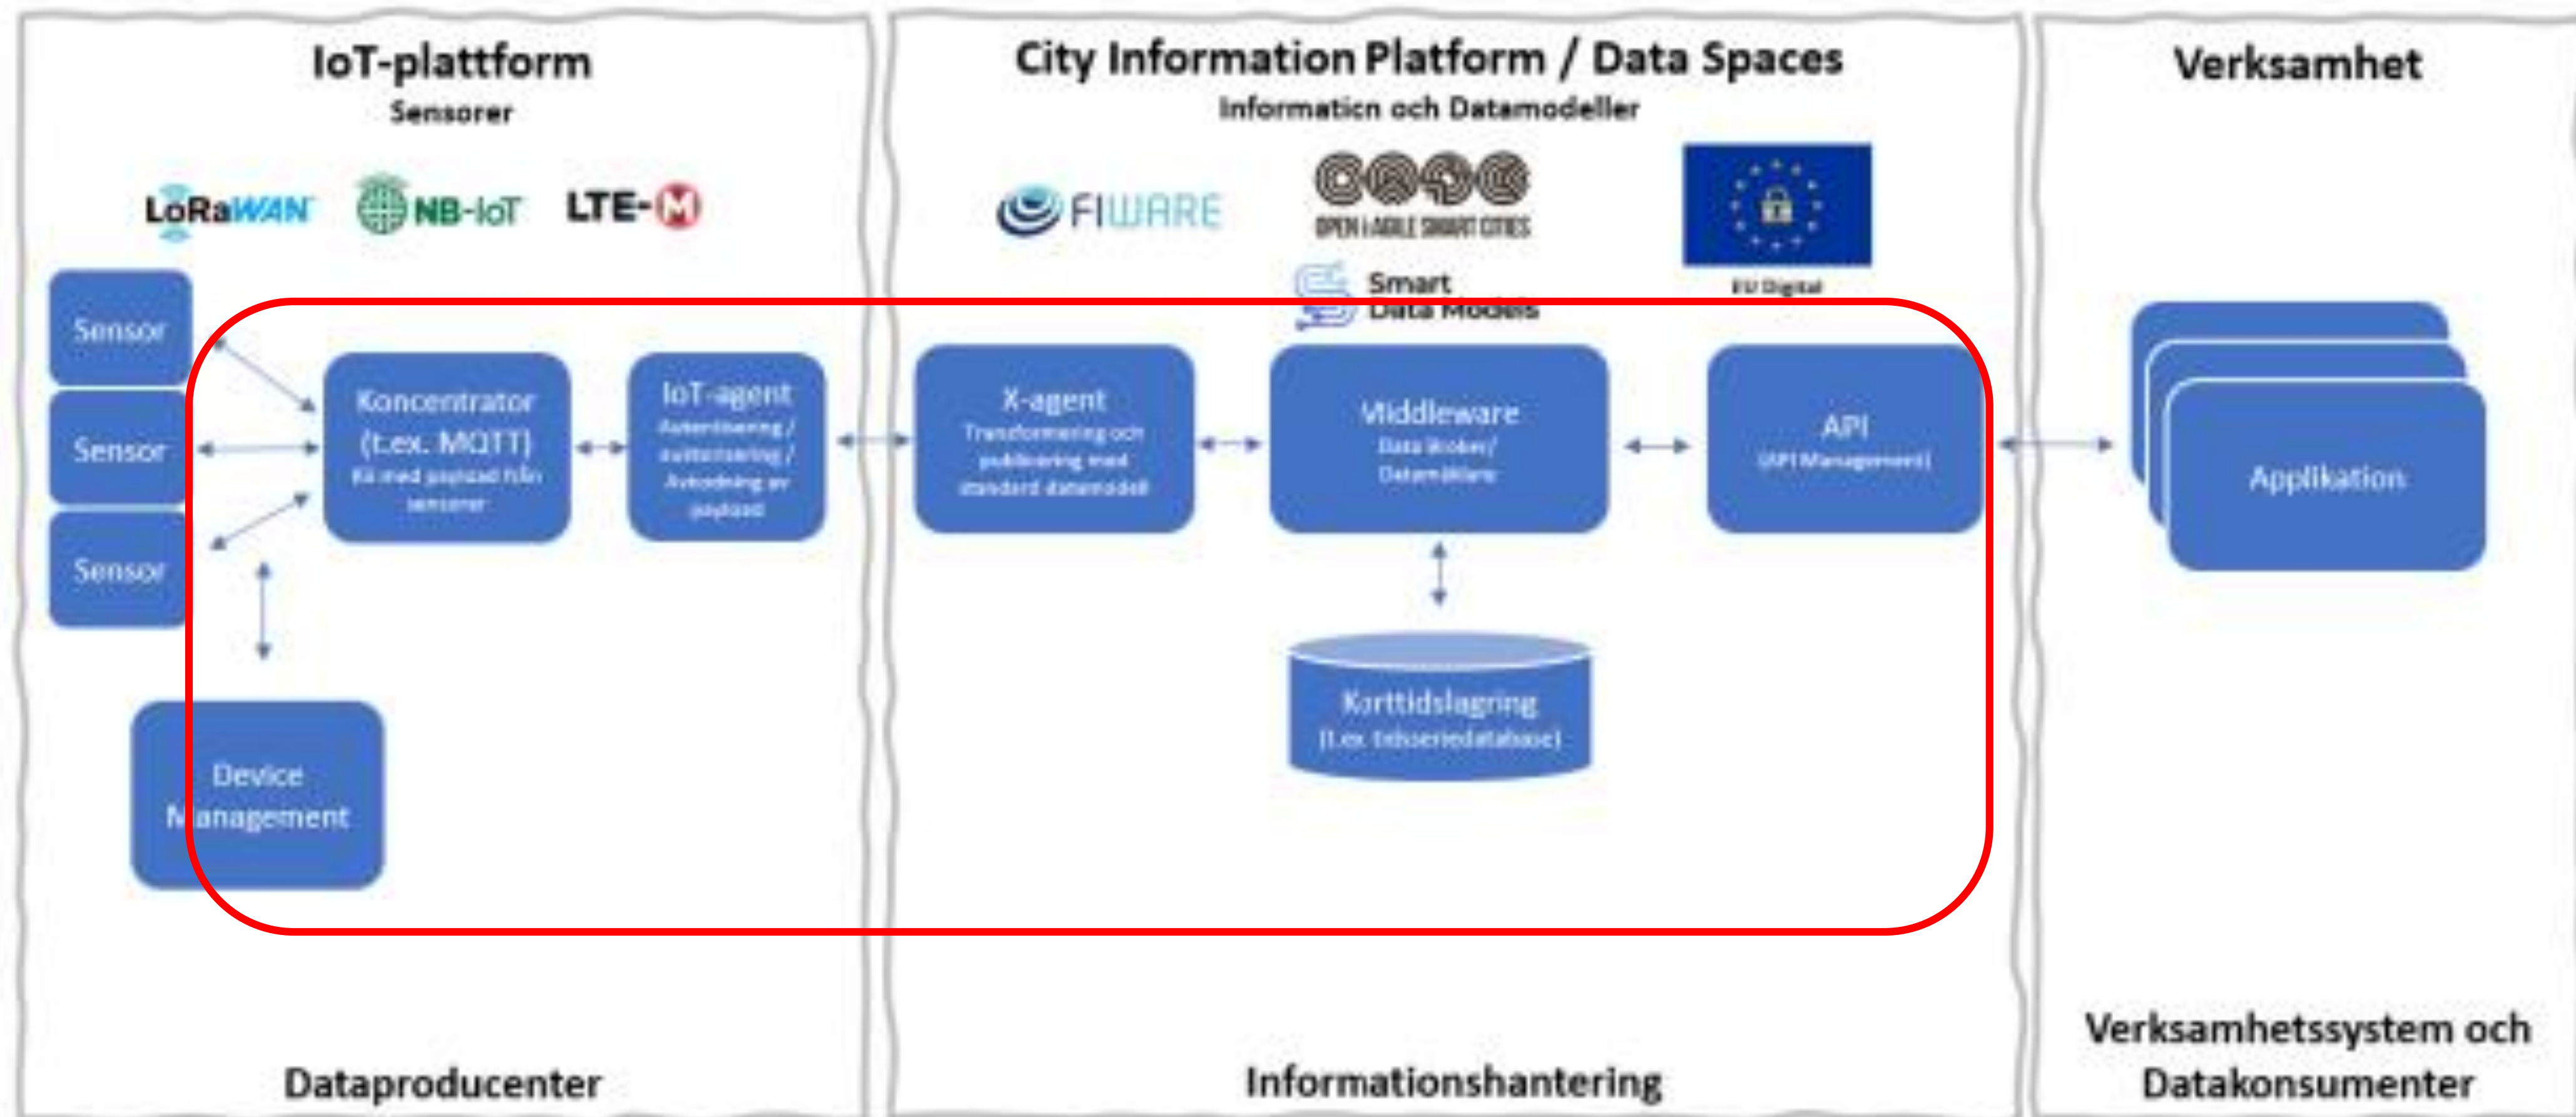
IoT-plattform
Sensorer

LoRaWAN NB-IoT LTE-M

Sensor
Sensor
Sensor

Koncentrator (t.ex. MQTT)
Kö med payload från sensorer

IoT-agent
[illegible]

Device Management

Dataproducenter

City Information Platform / Data Spaces
Information och Datamodeller

FIWARE
OPEN & AGILE SMART CITIES
EU Digital
Smart Data Models

X-agent
Transformering och publicering med standard datamodell

Middleware
Data Broker/ Datamäklare

API
(API Management)

Korttidslagring
(t.ex. tidsseriedatabase)

Informationshantering

Verksamhet

Applikation

Verksamhetssystem och Datakonsumenter